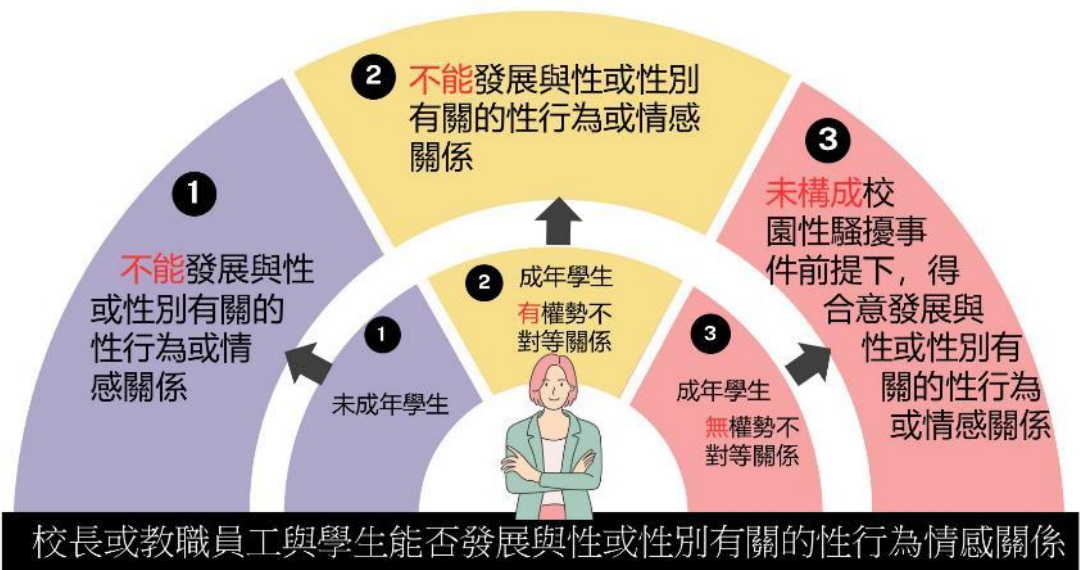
1
不能發展與性或性別有關的性行為或情感關係

2
不能發展與性或性別有關的性行為或情感關係

3
未構成校園性騷擾事件前提下，得合意發展與性或性別有關的性行為或情感關係

1
未成年學生

2
成年學生
有權勢不對等關係

3
成年學生
無權勢不對等關係

校長或教職員工與學生能否發展與性或性別有關的性行為情感關係